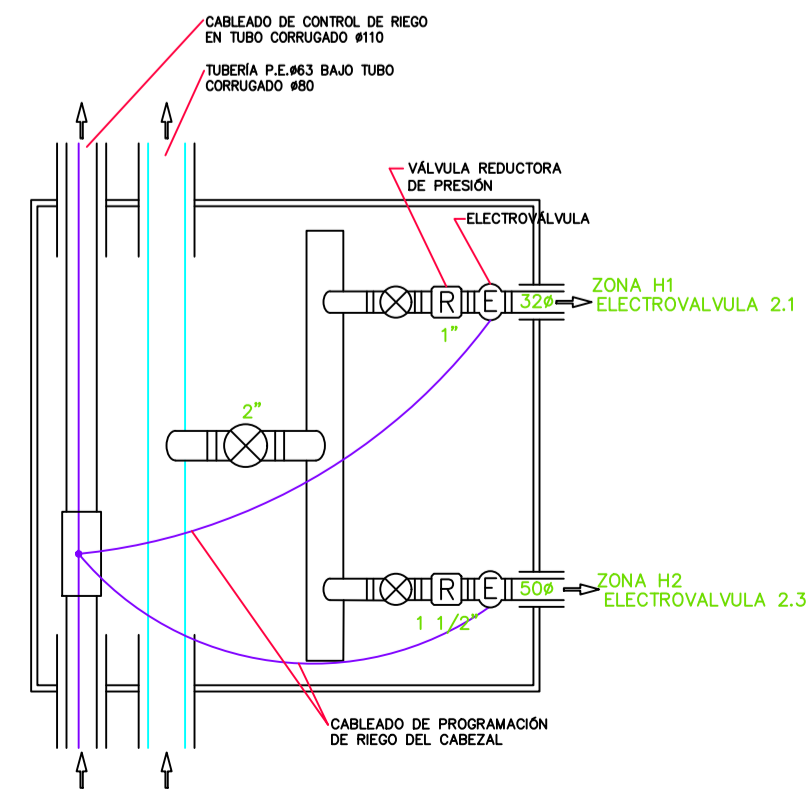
CABLEADO DE CONTROL DE RIEGO EN TUBO CORRUGADO ø110

TUBERÍA P.E.ø63 BAJO TUBO CORRUGADO ø80

VÁLVULA REDUCTORA DE PRESIÓN

ELECTROVÁLVULA

R

E

32ø

ZONA H1
ELECTROVALVULA 2.1

1"

2"

R

E

50ø

ZONA H2
ELECTROVALVULA 2.3

1 1/2"

CABLEADO DE PROGRAMACIÓN DE RIEGO DEL CABEZAL